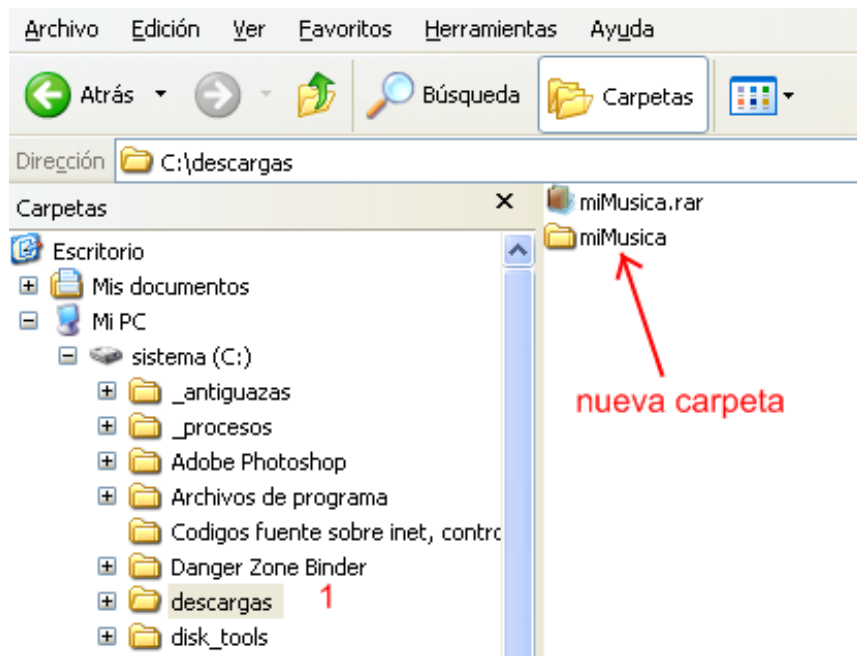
Archivo Edición Ver Favoritos Herramientas Ayuda

Atrás Búsqueda Carpetas

Dirección C:\descargas

Carpetas ×

Escritorio
Mis documentos
Mi PC
sistema (C:)
_antiguazas
_procesos
Adobe Photoshop
Archivos de programa
Codigos fuente sobre inet, contro
Danger Zone Binder
descargas 1
disk_tools

miMusica.rar
miMusica

nueva carpeta